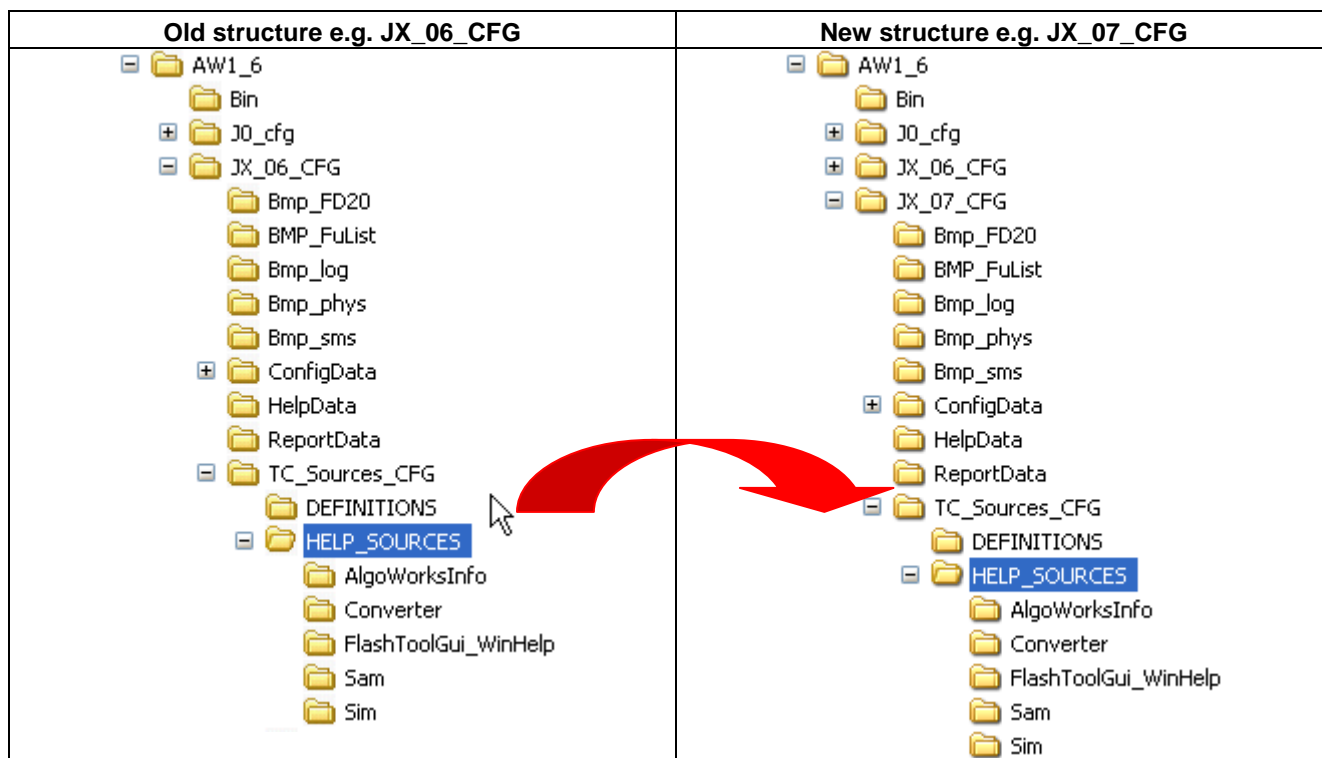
| Old structure e.g. JX_06_CFG | New structure e.g. JX_07_CFG |
|---|---|
| AW1_6<br>Bin<br>J0_cfg<br>JX_06_CFG<br>Bmp_FD20<br>BMP_FuList<br>Bmp_log<br>Bmp_phys<br>Bmp_sms<br>ConfigData<br>HelpData<br>ReportData<br>TC_Sources_CFG<br>DEFINITIONS<br>HELP_SOURCES<br>AlgoWorksInfo<br>Converter<br>FlashToolGui_WinHelp<br>Sam<br>Sim | AW1_6<br>Bin<br>J0_cfg<br>JX_06_CFG<br>JX_07_CFG<br>Bmp_FD20<br>BMP_FuList<br>Bmp_log<br>Bmp_phys<br>Bmp_sms<br>ConfigData<br>HelpData<br>ReportData<br>TC_Sources_CFG<br>DEFINITIONS<br>HELP_SOURCES<br>AlgoWorksInfo<br>Converter<br>FlashToolGui_WinHelp<br>Sam<br>Sim |